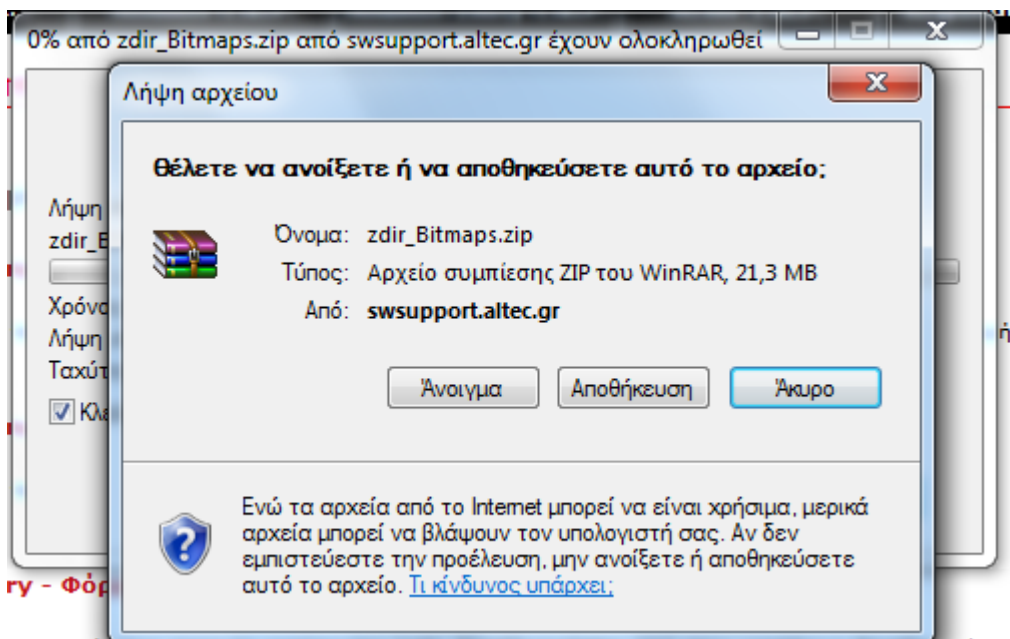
0% από zdir_Bitmaps.zip από swsupport.altec.gr έχουν ολοκληρωθεί

Λήψη αρχείου

θέλετε να ανοίξετε ή να αποθηκεύσετε αυτό το αρχείο;

Όνομα: zdir_Bitmaps.zip

Τύπος: Αρχείο συμπίεσης ZIP του WinRAR, 21,3 MB

Από: swsupport.altec.gr

Άνοιγμα

Αποθήκευση

Άκυρο

Ενώ τα αρχεία από το Internet μπορεί να είναι χρήσιμα, μερικά αρχεία μπορεί να βλάψουν τον υπολογιστή σας. Αν δεν εμπιστεύεστε την προέλευση, μην ανοίξετε ή αποθηκεύσετε αυτό το αρχείο. Τι κίνδυνος υπάρχει;

Λήψη
zdir_B
Χρόνο
Λήψη
Ταχύτ
Κλ

ry - Φόρ

ή